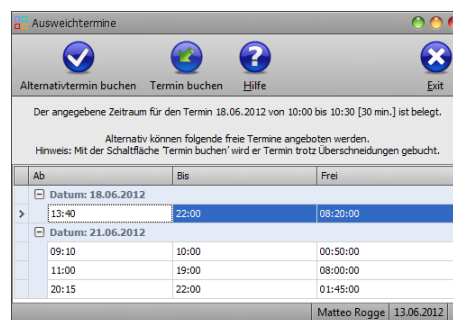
Ausweichtermine

Alternativtermin buchen | Termin buchen | Hilfe | Exit

Der angegebene Zeitraum für den Termin 18.06.2012 von 10:00 bis 10:30 [30 min.] ist belegt.

Alternativ können folgende freie Termine angeboten werden.
Hinweis: Mit der Schaltfläche 'Termin buchen' wird er Termin trotz Überschneidungen gebucht.

| Ab | Bis | Frei |
|---|---|---|
| Datum: 18.06.2012 | | |
| 13:40 | 22:00 | 08:20:00 |
| Datum: 21.06.2012 | | |
| 09:10 | 10:00 | 00:50:00 |
| 11:00 | 19:00 | 08:00:00 |
| 20:15 | 22:00 | 01:45:00 |

Matteo Rogge | 13.06.2012